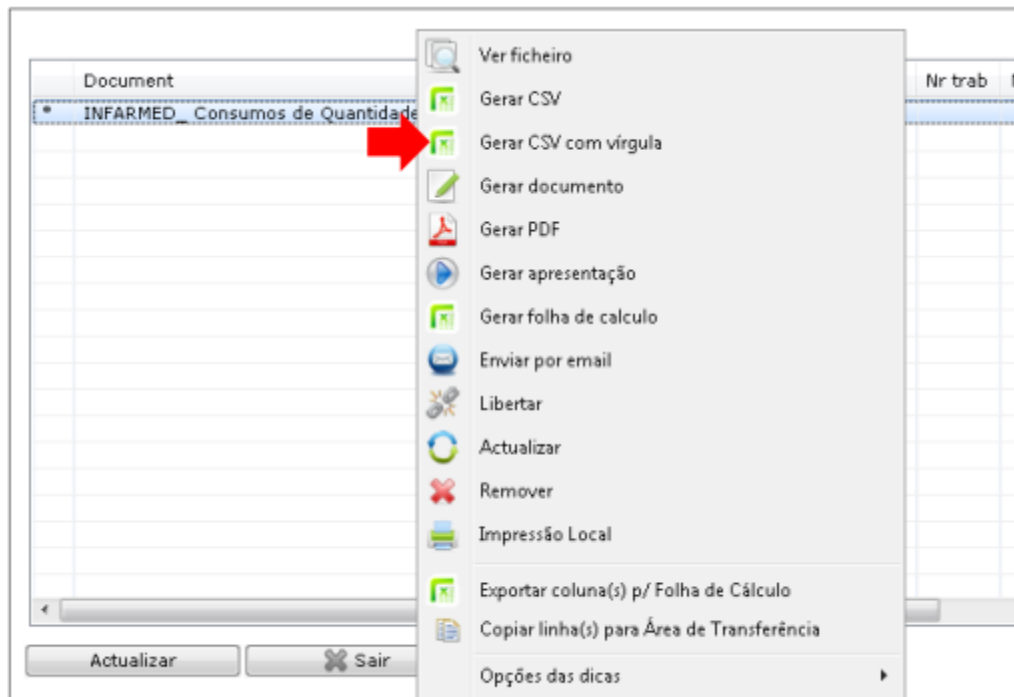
Document

Nr trab

* INFARMED_ Consumos de Quantidade

Ver ficheiro
Gerar CSV
Gerar CSV com vírgula
Gerar documento
Gerar PDF
Gerar apresentação
Gerar folha de calculo
Enviar por email
Libertar
Actualizar
Remover
Impressão Local
Exportar coluna(s) p/ Folha de Cálculo
Copiar linha(s) para Área de Transferência
Opções das dicas

Actualizar
Sair